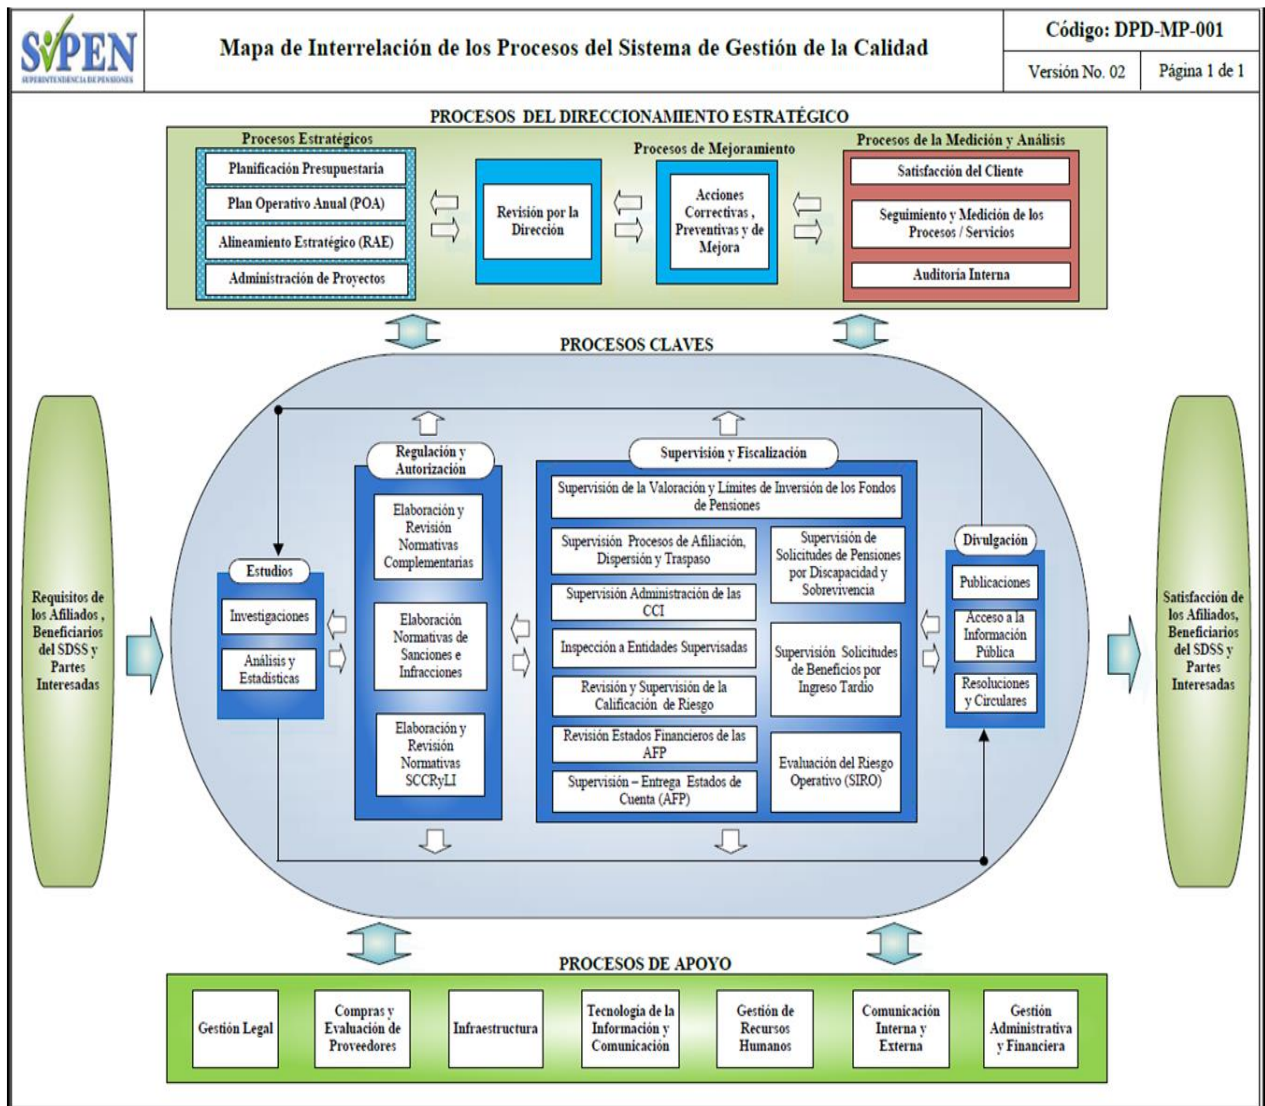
SIPEN
SUPERINTENDENCIA DE PENSIONES

Mapa de Interrelación de los Procesos del Sistema de Gestión de la Calidad

Código: DPD-MP-001
Versión No. 02
Página 1 de 1

PROCESOS DEL DIRECCIONAMIENTO ESTRATÉGICO

Procesos Estratégicos
Planificación Presupuestaria
Plan Operativo Anual (POA)
Alineamiento Estratégico (RAE)
Administración de Proyectos

Revisión por la Dirección

Procesos de Mejoramiento
Acciones Correctivas , Preventivas y de Mejora

Procesos de la Medición y Análisis
Satisfacción del Cliente
Seguimiento y Medición de los Procesos / Servicios
Auditoría Interna

PROCESOS CLAVES

Requisitos de los Afiliados , Beneficiarios del SDSS y Partes Interesadas

Estudios
Investigaciones
Análisis y Estadísticas

Regulación y Autorización
Elaboración y Revisión Normativas Complementarias
Elaboración Normativas de Sanciones e Infracciones
Elaboración y Revisión Normativas SCCRyLI

Supervisión y Fiscalización
Supervisión de la Valoración y Límites de Inversión de los Fondos de Pensiones
Supervisión Procesos de Afiliación, Dispersión y Traspaso
Supervisión de Solicitudes de Pensiones por Discapacidad y Sobrevivencia
Supervisión Administración de las CCI
Inspección a Entidades Supervisadas
Supervisión Solicitudes de Beneficios por Ingreso Tardío
Revisión y Supervisión de la Calificación de Riesgo
Revisión Estados Financieros de las AFP
Evaluación del Riesgo Operativo (SIRO)
Supervisión – Entrega Estados de Cuenta (AFP)

Divulgación
Publicaciones
Acceso a la Información Pública
Resoluciones y Circulares

Satisfacción de los Afiliados, Beneficiarios del SDSS y Partes Interesadas

PROCESOS DE APOYO
Gestión Legal
Compras y Evaluación de Proveedores
Infraestructura
Tecnología de la Información y Comunicación
Gestión de Recursos Humanos
Comunicación Interna y Externa
Gestión Administrativa y Financiera